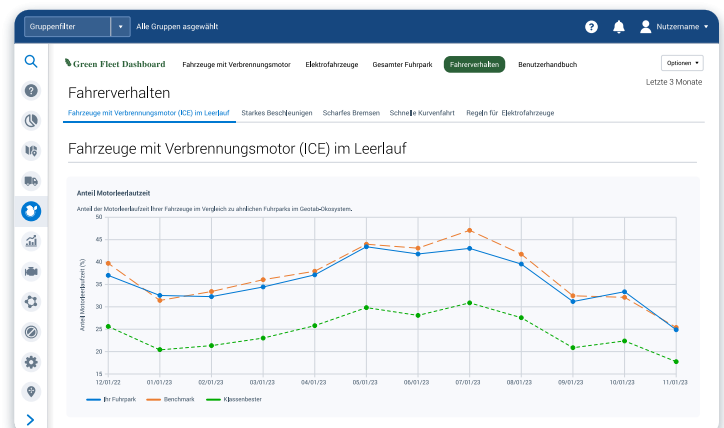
Gruppenfilter
Alle Gruppen ausgewählt
Nutzername

Green Fleet Dashboard
Fahrzeuge mit Verbrennungsmotor
Elektrofahrzeuge
Gesamter Fuhrpark
Fahrerverhalten
Benutzerhandbuch
Optionen

Fahrerverhalten
Letzte 3 Monate

Fahrzeuge mit Verbrennungsmotor (ICE) im Leerlauf
Starkes Beschleunigen
Scharfes Bremsen
Schnelle Kurvenfahrt
Regeln für Elektrofahrzeuge

Fahrzeuge mit Verbrennungsmotor (ICE) im Leerlauf

Anteil Motorleerlaufzeit
Anteil der Motorleerlaufzeit Ihrer Fahrzeuge im Vergleich zu ähnlichen Fuhrparks im Geotab-Ökosystem.

Anteil Motorleerlaufzeit (%)
50
45
40
35
30
25
20
15
12/01/22
01/01/23
02/01/23
03/01/23
04/01/23
05/01/23
06/01/23
07/01/23
08/01/23
09/01/23
10/01/23
11/01/23

Ihr Fuhrpark
Benchmark
Klassenbester